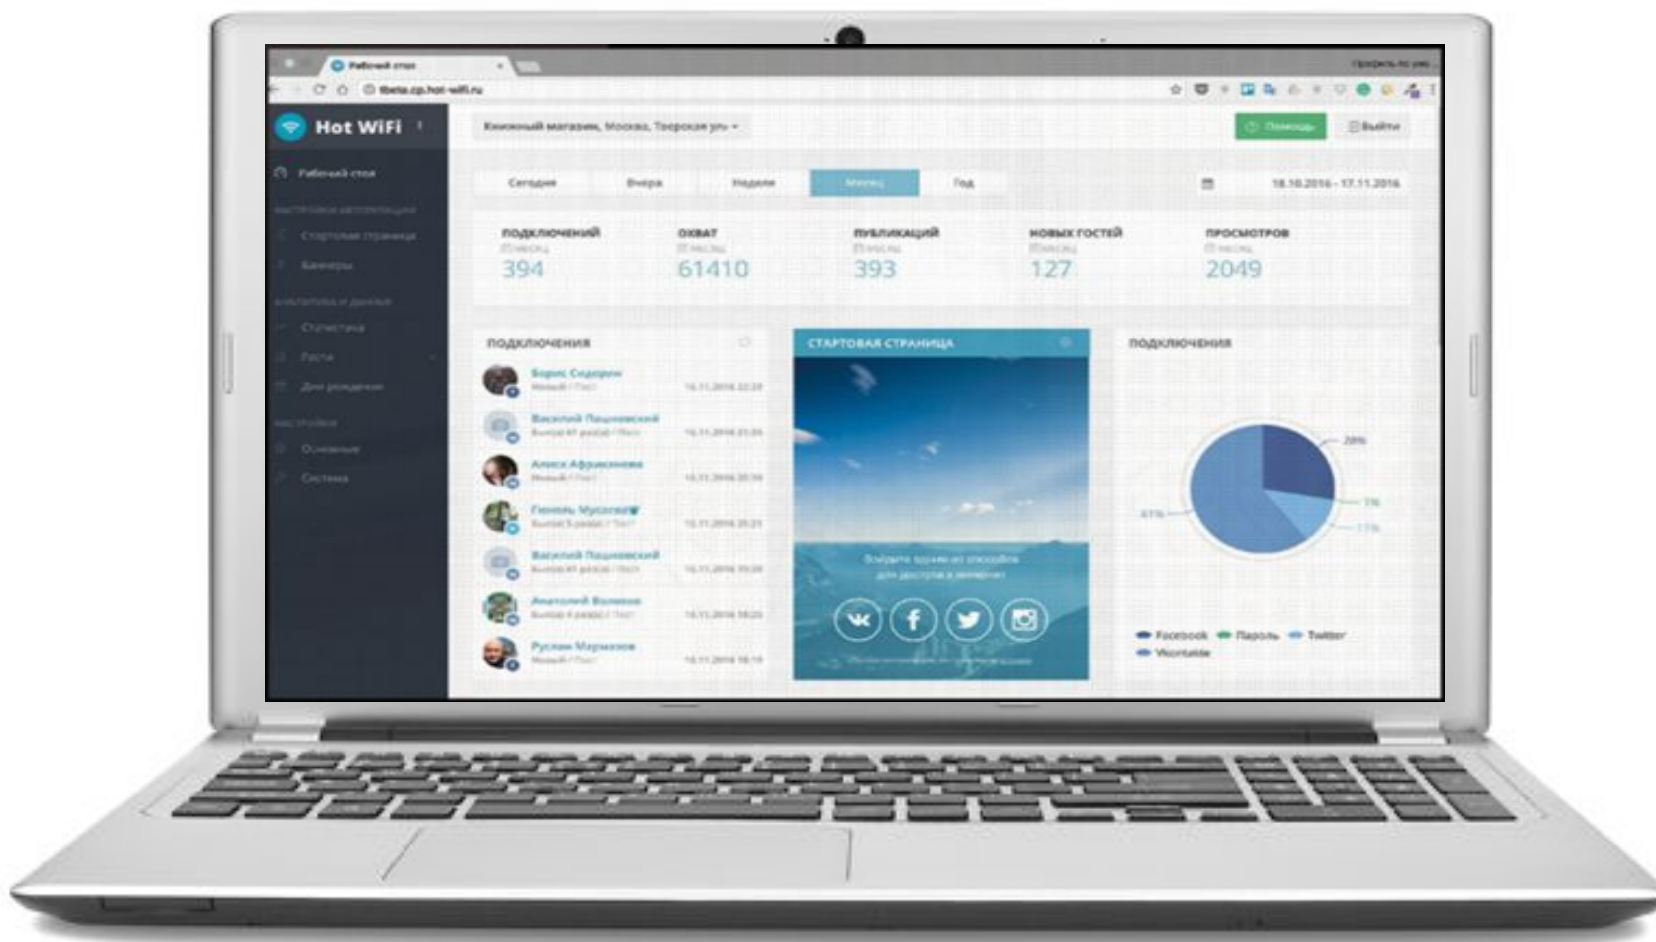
Рабочий стол
tbeta.cp.hot-wifi.ru
Hot WiFi
Книжный магазин, Москва, Тверская ул. ▾
Помощь
Выйти
Рабочий стол
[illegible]
Стартовая страница
Баннеры
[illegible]
Статистика
Гости
Дни рождения
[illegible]
Основные
Система
Сегодня
Вчера
Неделя
Месяц
Год
18.10.2016 - 17.11.2016
ПОДКЛЮЧЕНИЙ
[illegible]
394
ОХВАТ
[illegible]
61410
ПУБЛИКАЦИЙ
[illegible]
393
НОВЫХ ГОСТЕЙ
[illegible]
127
ПРОСМОТРОВ
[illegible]
2049
ПОДКЛЮЧЕНИЯ
Борис Сидоров
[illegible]
Василий Пашковский
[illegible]
Алиса Афанасьева
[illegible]
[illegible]
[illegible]
Василий Пашковский
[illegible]
Анатолий Волков
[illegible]
Руслан Мармазов
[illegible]
СТАРТОВАЯ СТРАНИЦА
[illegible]
ПОДКЛЮЧЕНИЯ
28%
61%
Facebook
Пароль
Twitter
Vkontakte